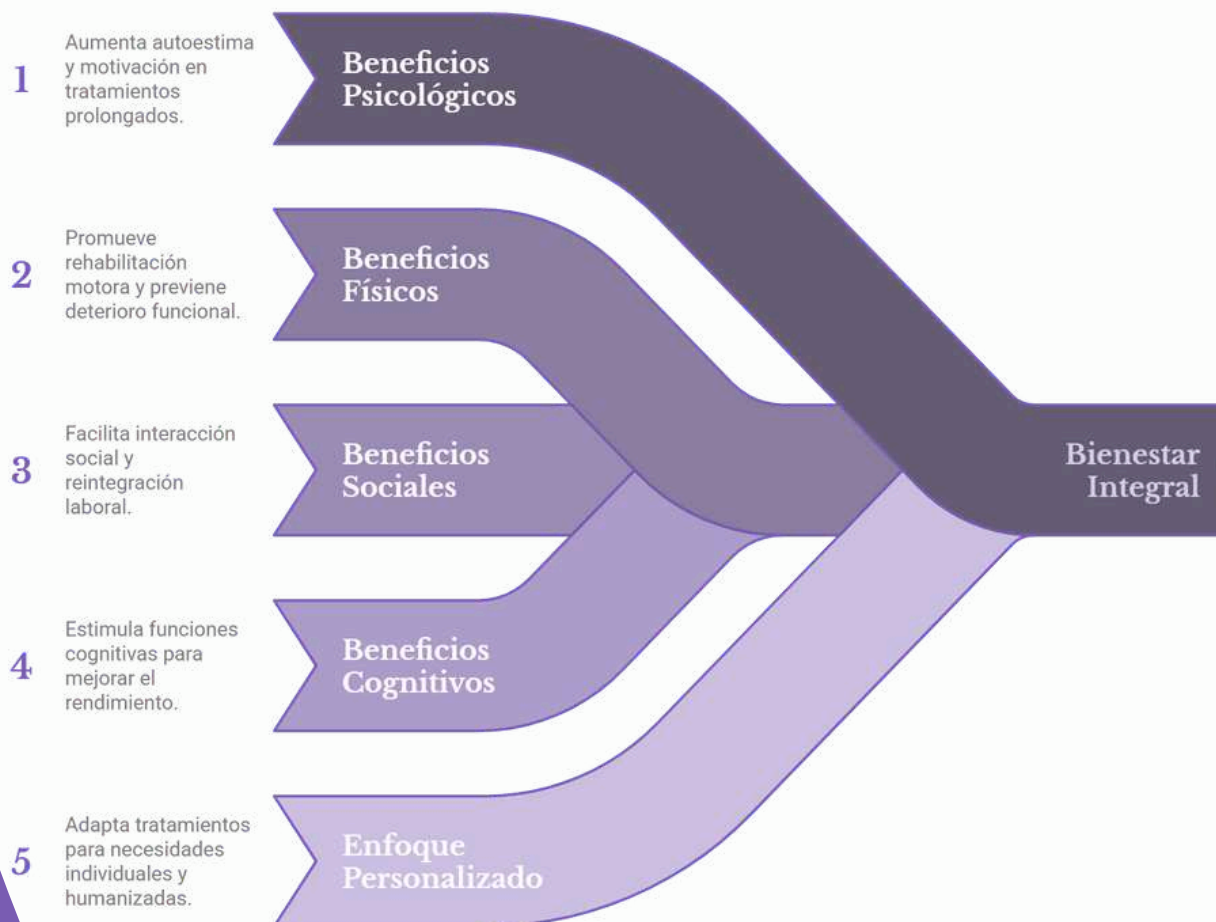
1 Aumenta autoestima y motivación en tratamientos prolongados.

Beneficios Psicológicos

2 Promueve rehabilitación motora y previene deterioro funcional.

Beneficios Físicos

3 Facilita interacción social y reintegración laboral.

Beneficios Sociales

4 Estimula funciones cognitivas para mejorar el rendimiento.

Beneficios Cognitivos

5 Adapta tratamientos para necesidades individuales y humanizadas.

Enfoque Personalizado

Bienestar Integral